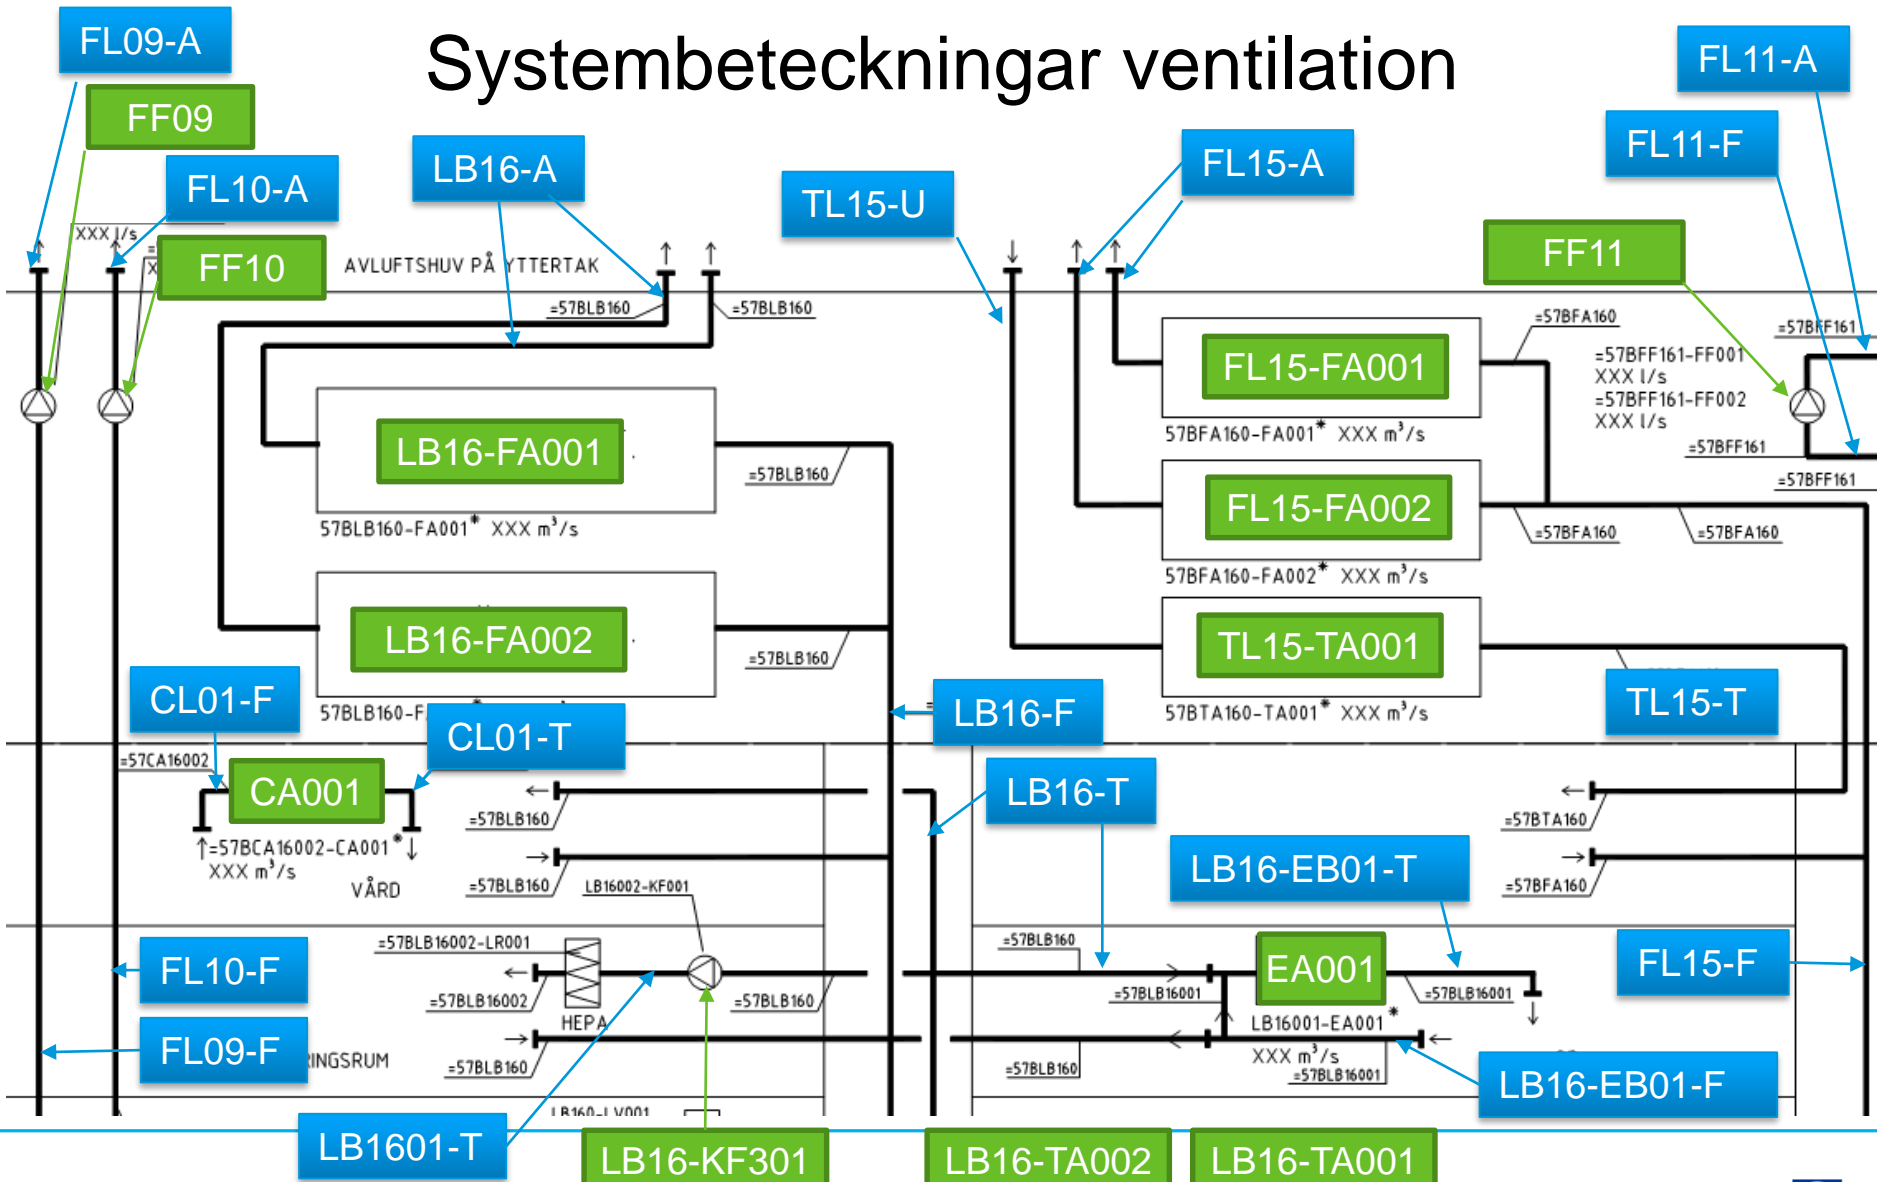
Systembeteckningar ventilation

FL09-A
FF09
FL10-A
FF10
LB16-A
TL15-U
FL15-A
FL11-A
FL11-F
FF11

XXX l/s
AVLUFTSHUV PÅ YTTERTAK
=57BLB160
=57BLB160
=57BFA160
=57BFF161
=57BFF161-FF001
XXX l/s
=57BFF161-FF002
XXX l/s
=57BFF161
=57BFF161

FL15-FA001
57BFA160-FA001* XXX m³/s
LB16-FA001
=57BLB160
57BLB160-FA001* XXX m³/s
FL15-FA002
=57BFA160
=57BFA160
57BFA160-FA002* XXX m³/s
LB16-FA002
=57BLB160
TL15-TA001
57BLB160-F
57BTA160-TA001* XXX m³/s
TL15-T
CL01-F
CL01-T
LB16-F
=57CA16002
CA001
=57BCA16002-CA001*
XXX m³/s
VÅRD
=57BLB160
=57BLB160
LB16002-KF001
LB16-T
LB16-EB01-T
=57BTA160
=57BFA160
FL10-F
=57BLB16002-LR001
=57BLB16002
HEPA
=57BLB160
=57BLB160
EA001
=57BLB16001
=57BLB16001
LB16001-EA001*
XXX m³/s
=57BLB16001
FL15-F
FL09-F
INGSRUM
=57BLB160
=57BLB160
LB16-EB01-F
LB1601-T
LB160-LV001
LB16-KF301
LB16-TA002
LB16-TA001